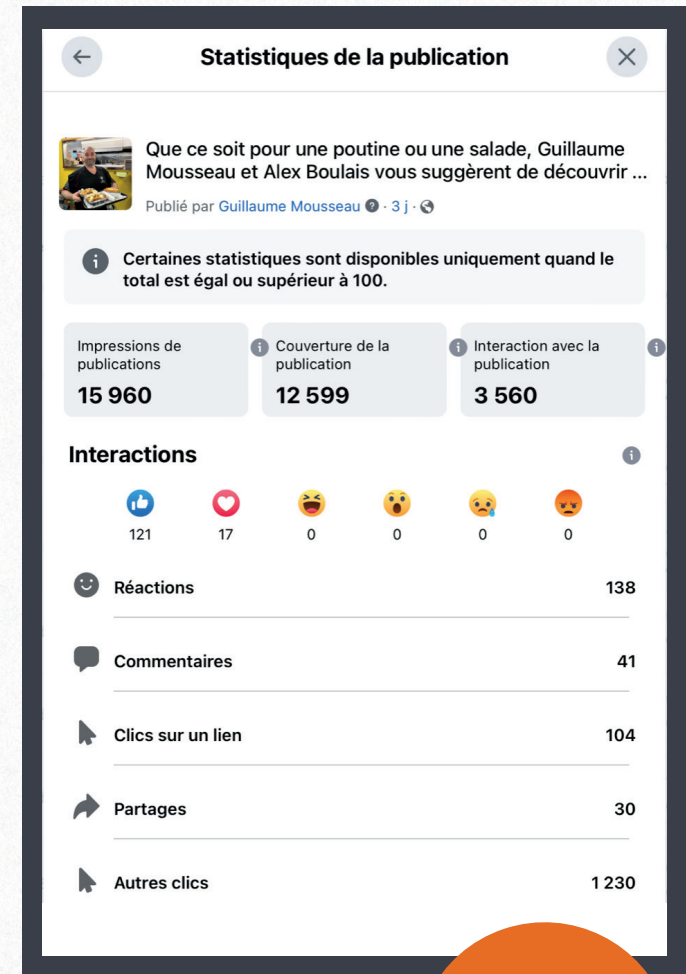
Statistiques de la publication

Que ce soit pour une poutine ou une salade, Guillaume Mousseau et Alex Boulais vous suggèrent de découvrir ...

Publié par Guillaume Mousseau · 3 j ·

Certaines statistiques sont disponibles uniquement quand le total est égal ou supérieur à 100.

| Impressions de publications | Couverture de la publication | Interaction avec la publication |
|---|---|---|
| 15 960 | 12 599 | 3 560 |

Interactions

121 17 0 0 0 0

Réactions 138

Commentaires 41

Clics sur un lien 104

Partages 30

Autres clics 1 230